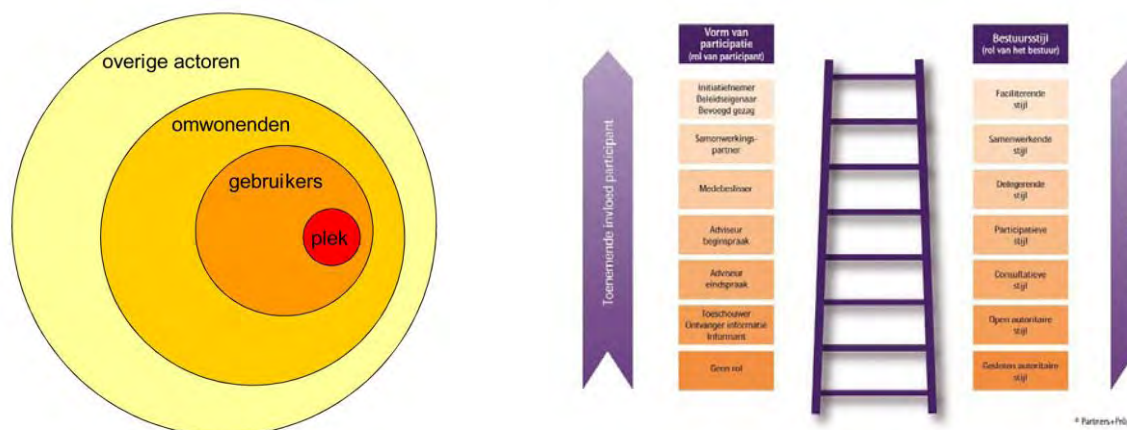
overige actoren

omwonenden

gebruikers

plek

Toenemende invloed participant

Vorm van participatie (rol van participant)

Initiatiefnemer Beleidseigenaar Bevoegd gezag

Samenwerkingspartner

Medebeslisser

Adviseur beginspraak

Adviseur eindspraak

Toeschouwer Ontvanger informatie Informant

Geen rol

Bestuursstijl (rol van het bestuur)

Faciliterende stijl

Samenwerkende stijl

Delegerende stijl

Participatieve stijl

Consultatieve stijl

Open autoritaire stijl

Gesloten autoritaire stijl

© Partners+Prö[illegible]